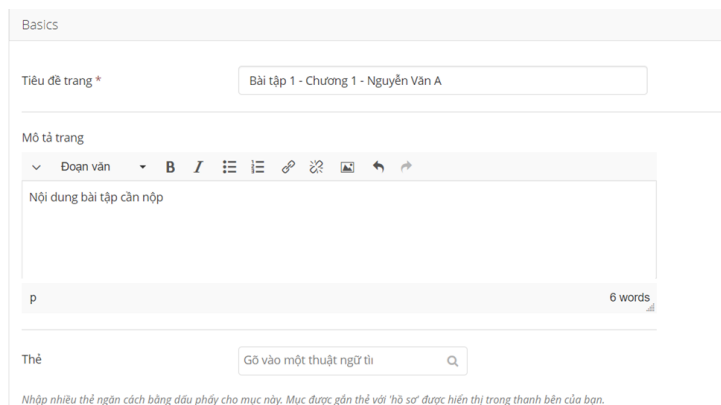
Basics

Tiêu đề trang *

Bài tập 1 - Chương 1 - Nguyễn Văn A

Mô tả trang

Đoạn văn

B I

Nội dung bài tập cần nộp

p

6 words

Thẻ

Gõ vào một thuật ngữ tì

Nhập nhiều thẻ ngăn cách bằng dấu phẩy cho mục này. Mục được gắn thẻ với 'hồ sơ' được hiển thị trong thanh bên của bạn.